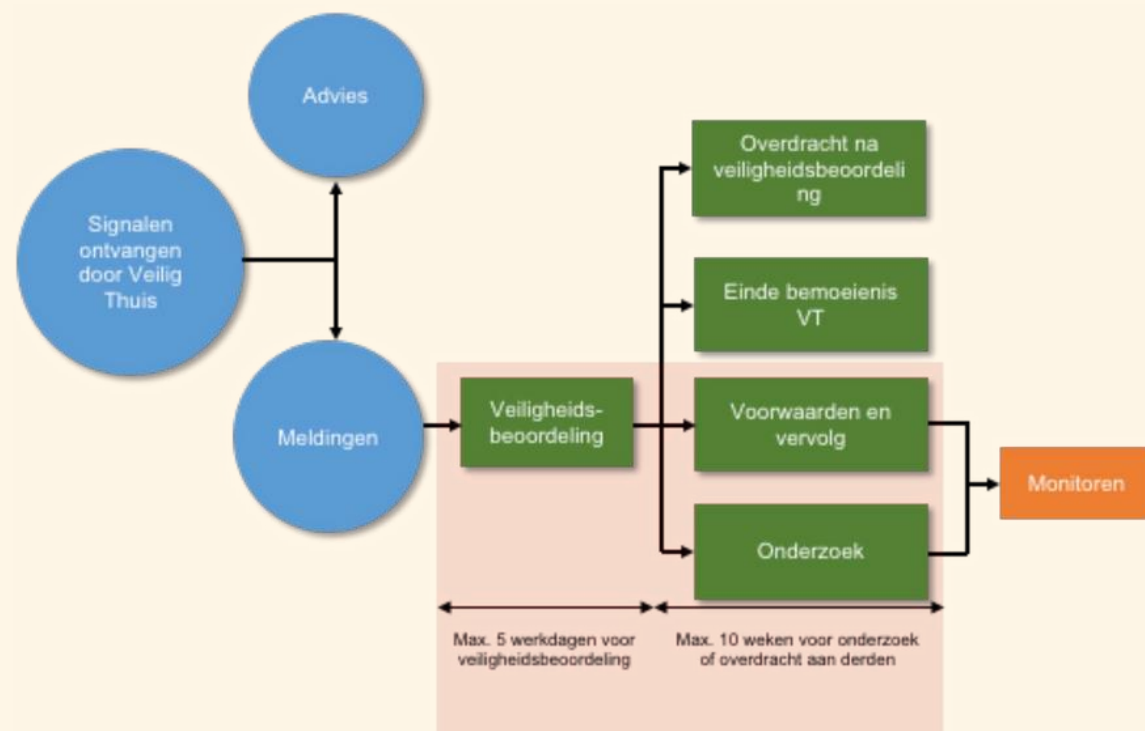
Advies

Signalen ontvangen door Veilig Thuis

Meldingen

Veiligheids-beoordeling

Overdracht na veiligheidsbeoordeling

Einde bemoeienis VT

Voorwaarden en vervolg

Onderzoek

Monitoren

Max. 5 werkdagen voor veiligheidsbeoordeling

Max. 10 weken voor onderzoek of overdracht aan derden